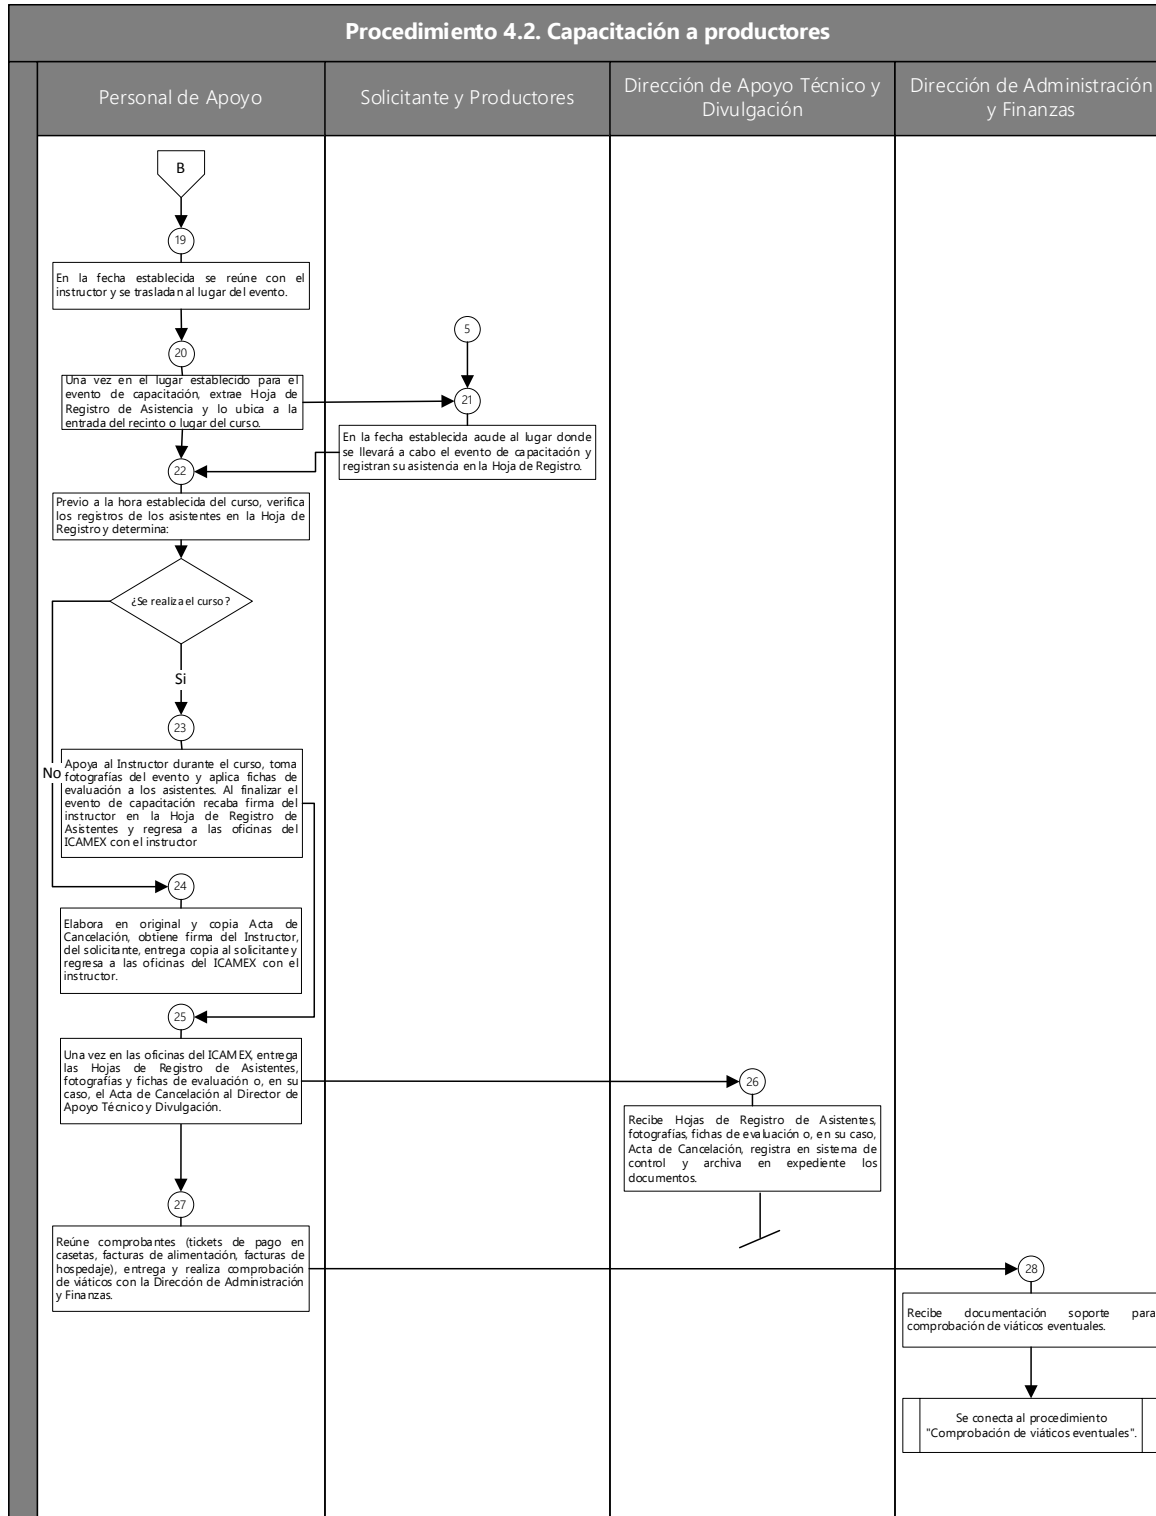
Procedimiento 4.2. Capacitación a productores

Personal de Apoyo

Solicitante y Productores

Dirección de Apoyo Técnico y Divulgación

Dirección de Administración y Finanzas

B

19

En la fecha establecida se reúne con el instructor y se trasladan al lugar del evento.

20

Una vez en el lugar establecido para el evento de capacitación, extrae Hoja de Registro de Asistencia y lo ubica a la entrada del recinto o lugar del curso.

5

21

En la fecha establecida acude al lugar donde se llevará a cabo el evento de capacitación y registran su asistencia en la Hoja de Registro.

22

Previo a la hora establecida del curso, verifica los registros de los asistentes en la Hoja de Registro y determina:

¿Se realiza el curso?

Si

No

23

Apoya al Instructor durante el curso, toma fotografías del evento y aplica fichas de evaluación a los asistentes. Al finalizar el evento de capacitación recaba firma del instructor en la Hoja de Registro de Asistentes y regresa a las oficinas del ICAMEX con el instructor

24

Elabora en original y copia Acta de Cancelación, obtiene firma del Instructor, del solicitante, entrega copia al solicitante y regresa a las oficinas del ICAMEX con el instructor.

25

Una vez en las oficinas del ICAMEX, entrega las Hojas de Registro de Asistentes, fotografías y fichas de evaluación o, en su caso, el Acta de Cancelación al Director de Apoyo Técnico y Divulgación.

26

Recibe Hojas de Registro de Asistentes, fotografías, fichas de evaluación o, en su caso, Acta de Cancelación, registra en sistema de control y archiva en expediente los documentos.

27

Reúne comprobantes (tickets de pago en casetas, facturas de alimentación, facturas de hospedaje), entrega y realiza comprobación de viáticos con la Dirección de Administración y Finanzas.

28

Recibe documentación soporte para comprobación de viáticos eventuales.

Se conecta al procedimiento "Comprobación de viáticos eventuales".